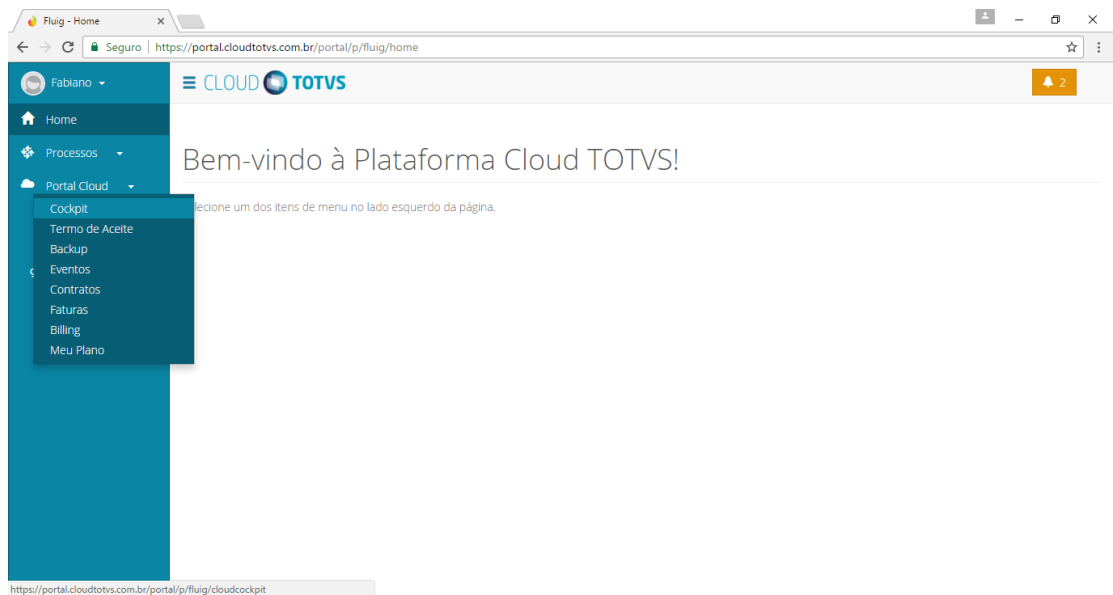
Fluig - Home ×

Seguro | https://portal.cloudtotvs.com.br/portal/p/fluig/home

Fabiano

CLOUD TOTVS

2

Home

Processos

Portal Cloud

Cockpit
Termo de Aceite
Backup
Eventos
Contratos
Faturas
Billing
Meu Plano

Bem-vindo à Plataforma Cloud TOTVS!

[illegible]lecione um dos itens de menu no lado esquerdo da página.

https://portal.cloudtotvs.com.br/portal/p/fluig/cloudcockpit